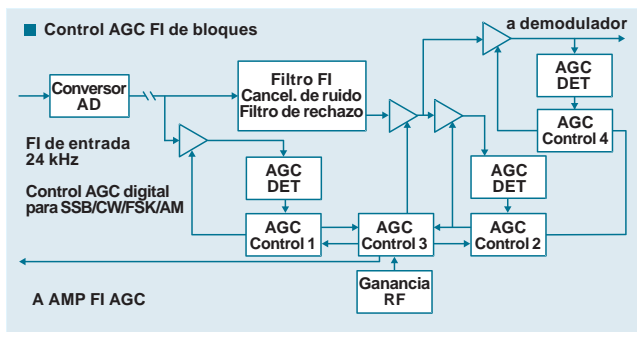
Control AGC FI de bloques

a demodulador

Conversor AD

Filtro FI
Cancel. de ruido
Filtro de rechazo

AGC DET

AGC Control 4

FI de entrada
24 kHz

AGC DET

AGC DET

Control AGC digital para SSB/CW/FSK/AM

AGC Control 1

AGC Control 3

AGC Control 2

Ganancia RF

A AMP FI AGC